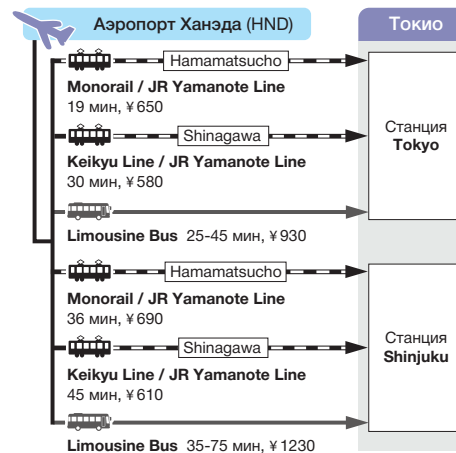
Аэропорт Ханэда (HND)

Токио

Hamamatsucho

Monorail / JR Yamanote Line
19 мин, ¥650

Shinagawa

Keikyu Line / JR Yamanote Line
30 мин, ¥580

Limousine Bus 25-45 мин, ¥930

Станция
Tokyo

Hamamatsucho

Monorail / JR Yamanote Line
36 мин, ¥690

Shinagawa

Keikyu Line / JR Yamanote Line
45 мин, ¥610

Limousine Bus 35-75 мин, ¥1230

Станция
Shinjuku